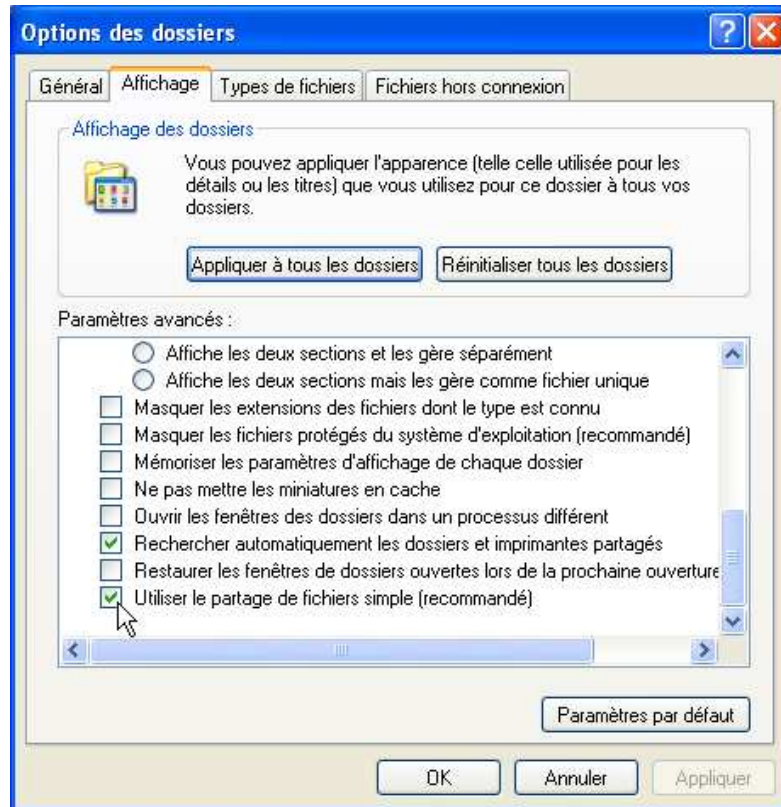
Options des dossiers

Général | Affichage | Types de fichiers | Fichiers hors connexion

Affichage des dossiers

Vous pouvez appliquer l'apparence (telle celle utilisée pour les détails ou les titres) que vous utilisez pour ce dossier à tous vos dossiers.

Appliquer à tous les dossiers | Réinitialiser tous les dossiers

Paramètres avancés :

Affiche les deux sections et les gère séparément
Affiche les deux sections mais les gère comme fichier unique
Masquer les extensions des fichiers dont le type est connu
Masquer les fichiers protégés du système d'exploitation (recommandé)
Mémoriser les paramètres d'affichage de chaque dossier
Ne pas mettre les miniatures en cache
Ouvrir les fenêtres des dossiers dans un processus différent
Rechercher automatiquement les dossiers et imprimantes partagés
Restaurer les fenêtres de dossiers ouvertes lors de la prochaine ouverture
Utiliser le partage de fichiers simple (recommandé)

Paramètres par défaut

OK | Annuler | Appliquer